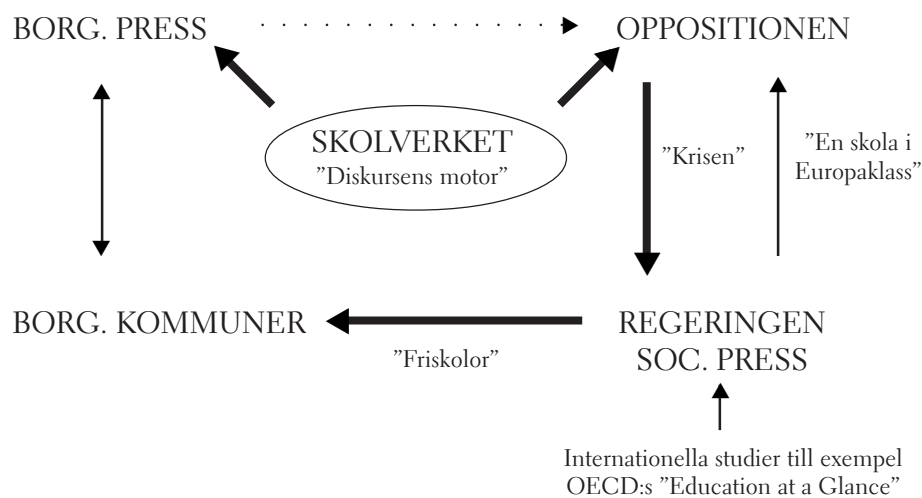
BORG. PRESS

OPPOSITIONEN

SKOLVERKET
”Diskursens motor”

”Krisen”

”En skola i Europaklass”

BORG. KOMMUNER

”Friskolor”

REGERINGEN
SOC. PRESS

Internationella studier till exempel OECD:s ”Education at a Glance”